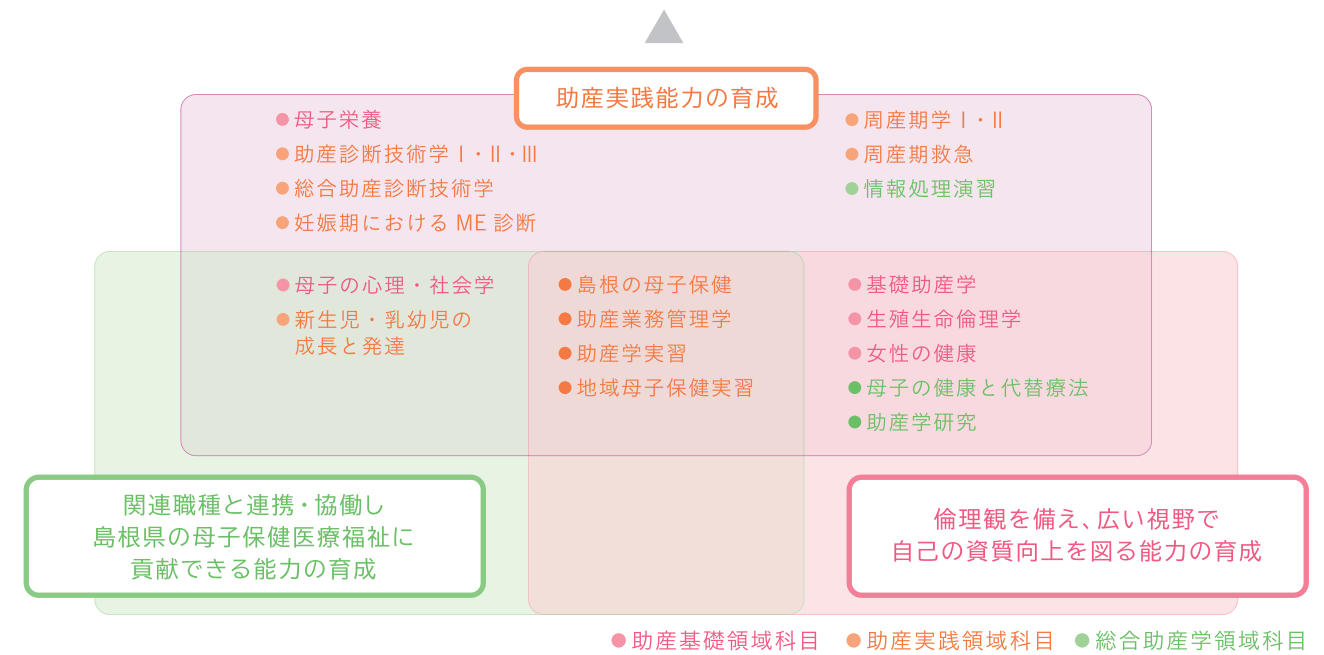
助産実践能力の育成

●母子栄養
●助産診断技術学Ⅰ・Ⅱ・Ⅲ
●総合助産診断技術学
●妊娠期における ME 診断

●周産期学Ⅰ・Ⅱ
●周産期救急
●情報処理演習

●母子の心理・社会学
●新生児・乳幼児の成長と発達

●島根の母子保健
●助産業務管理学
●助産学実習
●地域母子保健実習

●基礎助産学
●生殖生命倫理学
●女性の健康
●母子の健康と代替療法
●助産学研究

関連職種と連携・協働し島根県の母子保健医療福祉に貢献できる能力の育成

倫理観を備え、広い視野で自己の資質向上を図る能力の育成

●助産基礎領域科目 ●助産実践領域科目 ●総合助産学領域科目